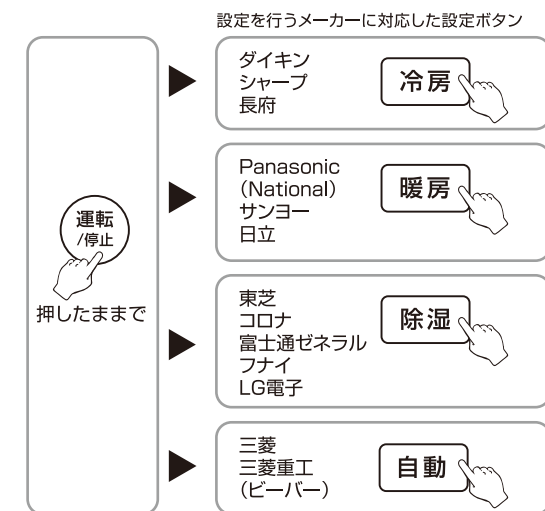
設定を行うメーカーに対応した設定ボタン

運転
/停止

押したままで

ダイキン
シャープ
長府

冷房

Panasonic
(National)
サンヨー
日立

暖房

東芝
コロナ
富士通ゼネラル
フナイ
LG電子

除湿

三菱
三菱重工
(ビーバー)

自動